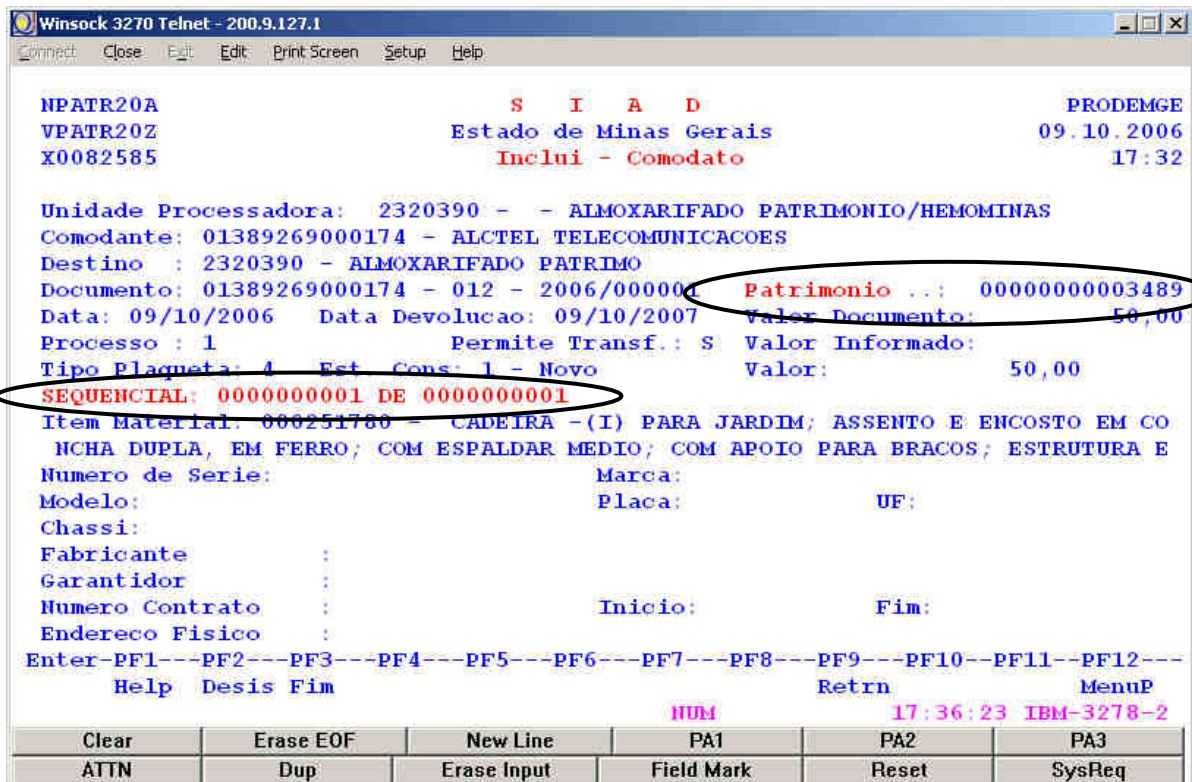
Winsock 3270 Telnet - 200.9.127.1

Connect Close Exit Edit Print Screen Setup Help

NPATR20A S I A D PRODEMGE
VPATR20Z Estado de Minas Gerais 09.10.2006
X0082585 Inclui - Comodato 17:32

Unidade Processadora: 2320390 - - ALMOXARIFADO PATRIMONIO/HEMOMINAS
Comodante: 01389269000174 - ALCTEL TELECOMUNICACOES
Destino : 2320390 - ALMOXARIFADO PATRIMO
Documento: 01389269000174 - 012 - 2006/00000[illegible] Patrimonio ..: 00000000003489
Data: 09/10/2006 Data Devolucao: 09/10/2007 Valor Documento: 50,00
Processo : 1 Permite Transf.: S Valor Informado:
Tipo Plaqueta: 4 Est. Cons: 1 - Novo Valor: 50,00
SEQUENCIAL: 0000000001 DE 0000000001
Item Material: 000251780 - CADEIRA -(I) PARA JARDIM; ASSENTO E ENCOSTO EM CONCHA DUPLA, EM FERRO; COM ESPALDAR MEDIO; COM APOIO PARA BRACOS; ESTRUTURA E
Numero de Serie: Marca:
Modelo: Placa: UF:
Chassi:
Fabricante :
Garantidor :
Numero Contrato : Inicio: Fim:
Endereco Fisico :
Enter-PF1---PF2---PF3---PF4---PF5---PF6---PF7---PF8---PF9---PF10--PF11--PF12---
Help Desis Fim Retrn MenuP
NUM 17:36:23 IBM-3278-2

| Clear | Erase EOF | New Line | PA1 | PA2 | PA3 |
|---|---|---|---|---|---|
| ATTN | Dup | Erase Input | Field Mark | Reset | SysReq |